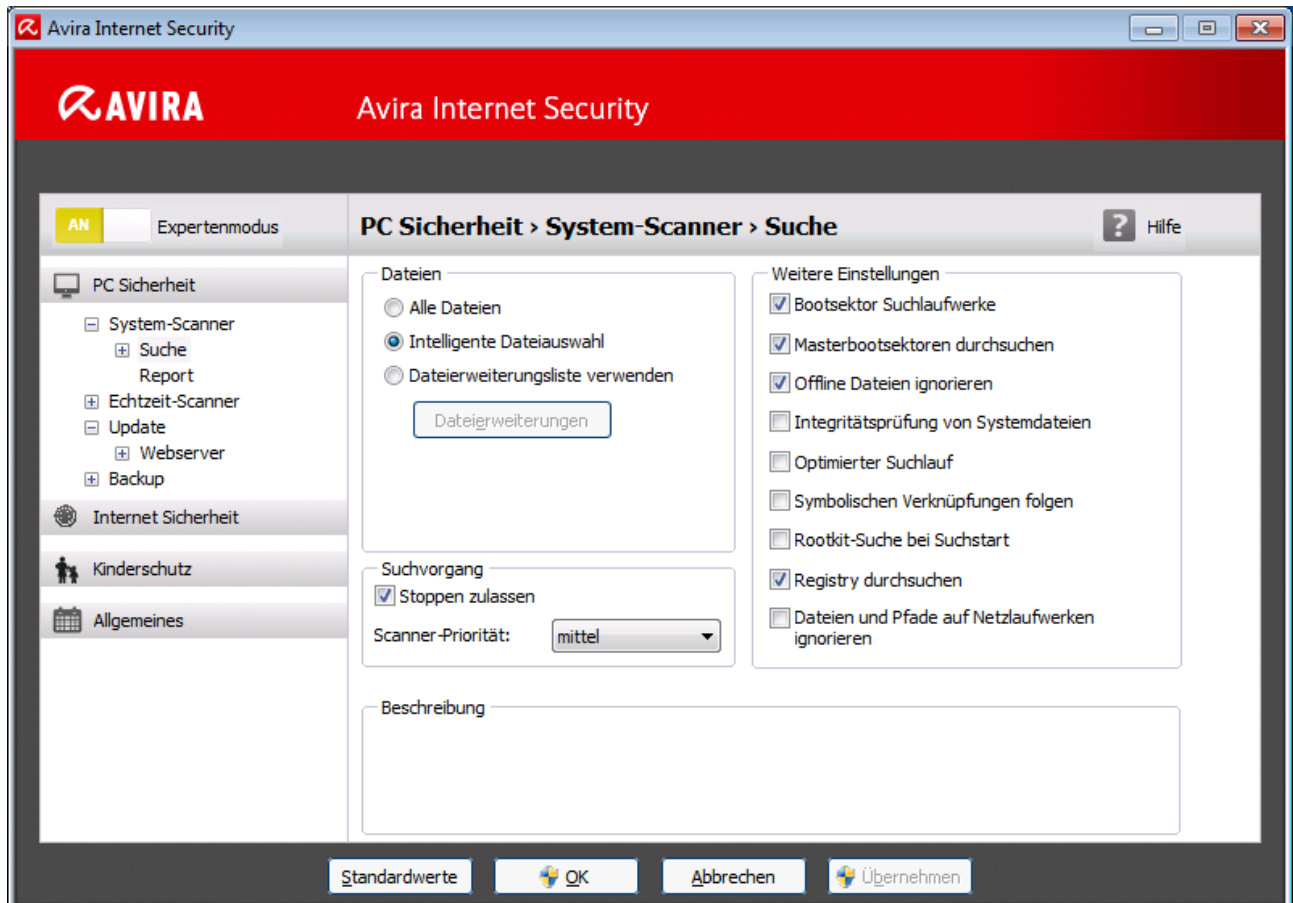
Avira Internet Security

AVIRA

Avira Internet Security

AN

Expertenmodus

PC Sicherheit › System-Scanner › Suche

Hilfe

PC Sicherheit

System-Scanner

Suche

Report

Echtzeit-Scanner

Update

Webserver

Backup

Internet Sicherheit

Kinderschutz

Allgemeines

Dateien

Alle Dateien

Intelligente Dateiauswahl

Dateierweiterungsliste verwenden

Dateierweiterungen

Suchvorgang

Stoppen zulassen

Scanner-Priorität:

mittel

Weitere Einstellungen

Bootsektor Suchlaufwerke

Masterbootsektoren durchsuchen

Offline Dateien ignorieren

Integritätsprüfung von Systemdateien

Optimierter Suchlauf

Symbolischen Verknüpfungen folgen

Rootkit-Suche bei Suchstart

Registry durchsuchen

Dateien und Pfade auf Netzlaufwerken ignorieren

Beschreibung

Standardwerte

OK

Abbrechen

Übernehmen